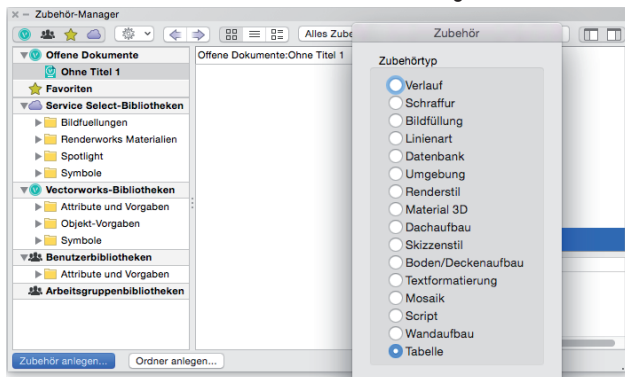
Zubehör-Manager

Alles Zube

Offene Dokumente
Ohne Titel 1
Favoriten
Service Select-Bibliotheken
Bildfuellungen
Renderworks Materialien
Spotlight
Symbole
Vectorworks-Bibliotheken
Attribute und Vorgaben
Objekt-Vorgaben
Symbole
Benutzerbibliotheken
Attribute und Vorgaben
Arbeitsgruppenbibliotheken

Offene Dokumente:Ohne Titel 1

Zubehör anlegen...
Ordner anlegen...

Zubehör

Zubehörtyp
Verlauf
Schraffur
Bildfüllung
Linienart
Datenbank
Umgebung
Renderstil
Material 3D
Dachaufbau
Skizzenstil
Boden/Deckenaufbau
Textformatierung
Mosaik
Script
Wandaufbau
Tabelle